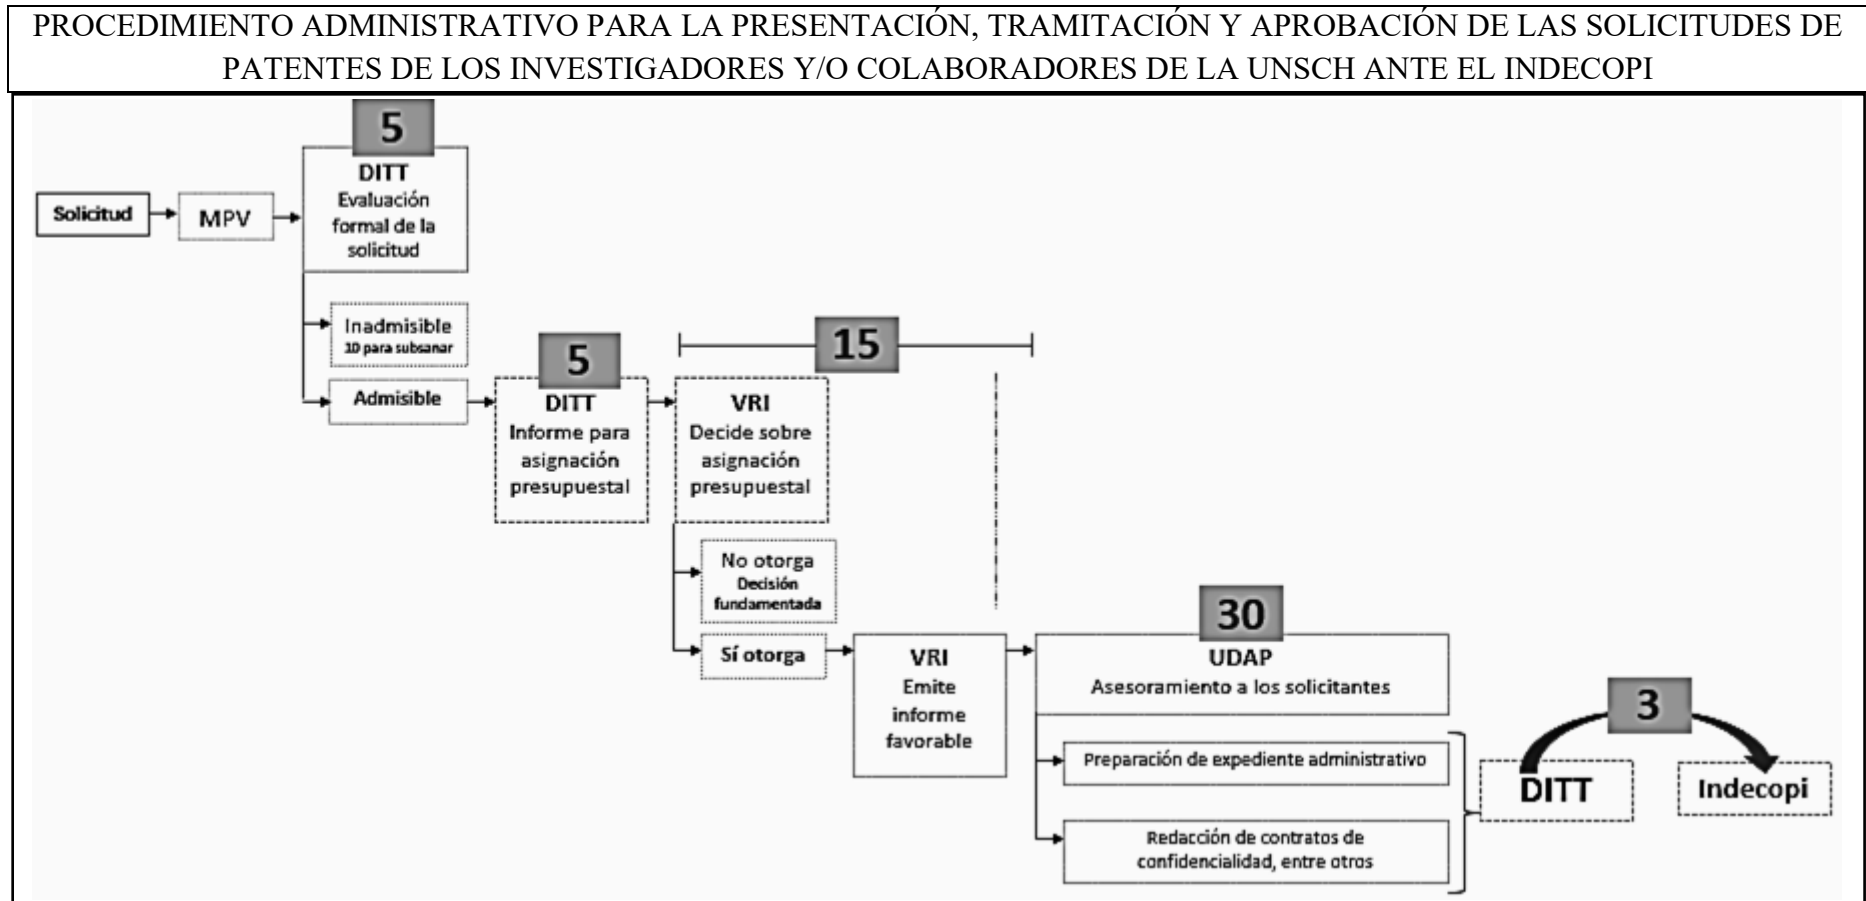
PROCEDIMIENTO ADMINISTRATIVO PARA LA PRESENTACIÓN, TRAMITACIÓN Y APROBACIÓN DE LAS SOLICITUDES DE PATENTES DE LOS INVESTIGADORES Y/O COLABORADORES DE LA UNSCH ANTE EL INDECOPI

Solicitud

MPV

5

DITT
Evaluación formal de la solicitud

Inadmisible
10 para subsanar

Admisible

5

DITT
Informe para asignación presupuestal

15

VRI
Decide sobre asignación presupuestal

No otorga
Decisión fundamentada

Sí otorga

VRI
Emite informe favorable

30

UDAP
Asesoramiento a los solicitantes

Preparación de expediente administrativo

Redacción de contratos de confidencialidad, entre otros

3

DITT

Indecopi